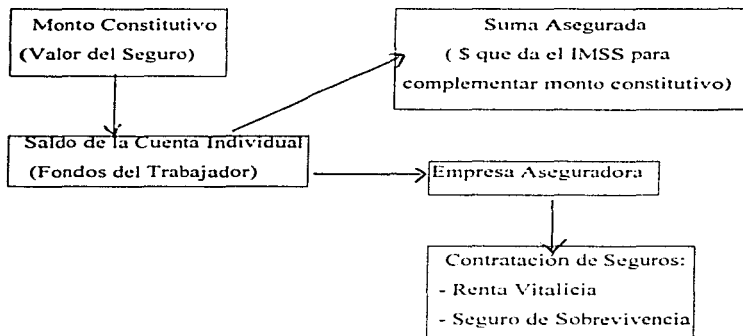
Monto Constitutivo
(Valor del Seguro)

Suma Asegurada
( $ que da el IMSS para complementar monto constitutivo)

Saldo de la Cuenta Individual
(Fondos del Trabajador)

Empresa Aseguradora

Contratacion de Seguros:
- Renta Vitalicia
- Seguro de Sobrevivencia